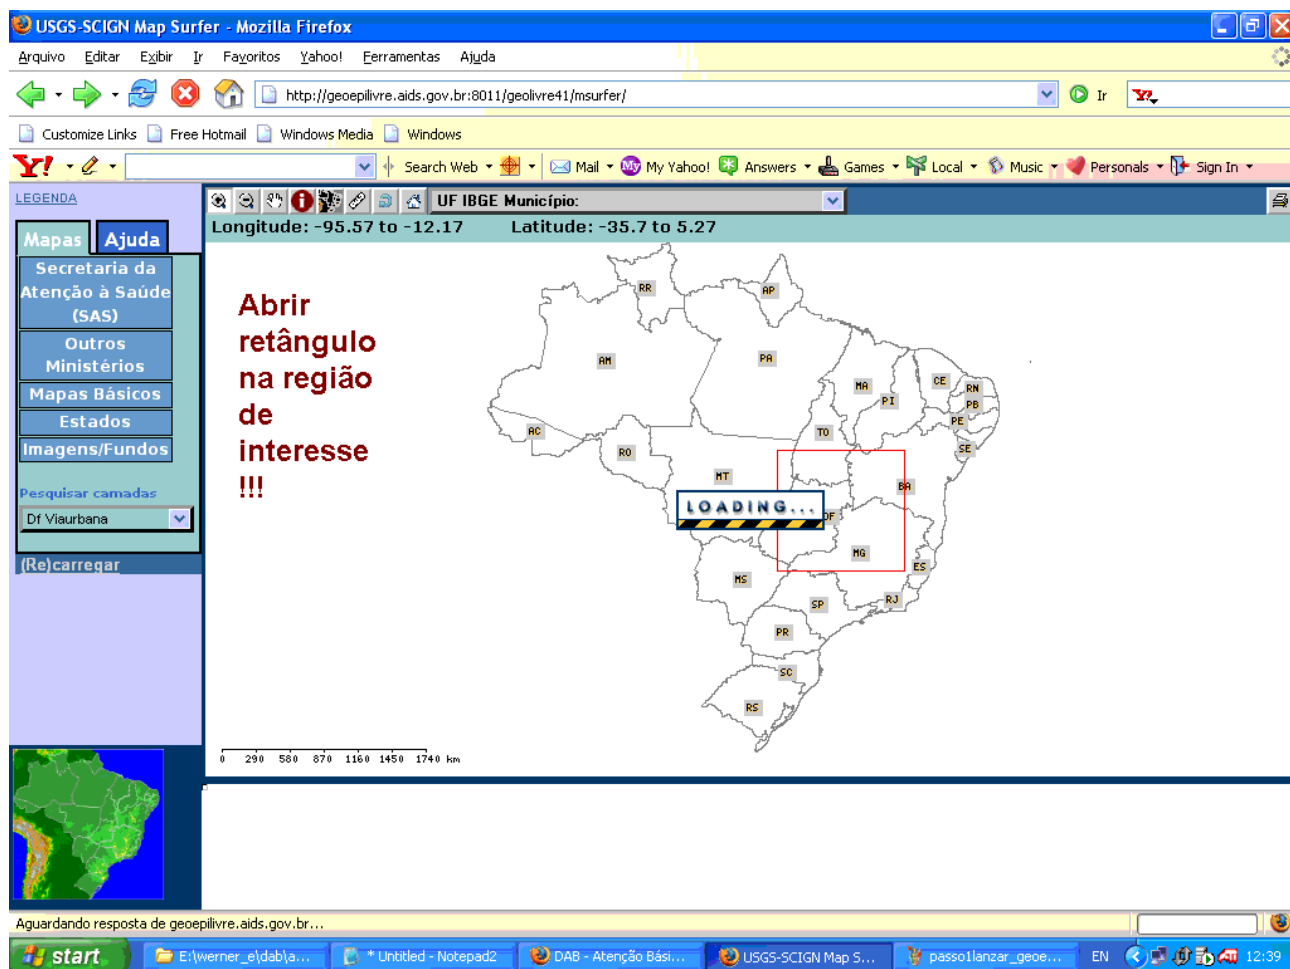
USGS-SCIGN Map Surfer - Mozilla Firefox

Arquivo Editar Exibir Ir Favoritos Yahoo! Ferramentas Ajuda

http://geoepilivre.aids.gov.br:8011/geolivre41/msurfer/

Ir

Customize Links Free Hotmail Windows Media Windows

Search Web Mail My Yahoo! Answers Games Local Music Personals Sign In

LEGENDA

Mapas Ajuda

Secretaria da Atenção à Saúde (SAS)

Outros Ministérios

Mapas Básicos

Estados

Imagens/Fundos

Pesquisar camadas

Df Viaurbana

(Re)carregar

UF IBGE Município:

Longitude: -95.57 to -12.17 Latitude: -35.7 to 5.27

Abrir retângulo na região de interesse !!!

RR AP AM PA MA CE RN PB PI PE AC TO SE RO MT BA LOADING... DF MG ES MS SP RJ PR SC RS

0 290 580 870 1160 1450 1740 km

Aguardando resposta de geoepilivre.aids.gov.br...

start E:\werner_e\dab\a... * Untitled - Notepad2 DAB - Atenção Bási... USGS-SCIGN Map S... passo1lanzar_geoe... EN 12:39